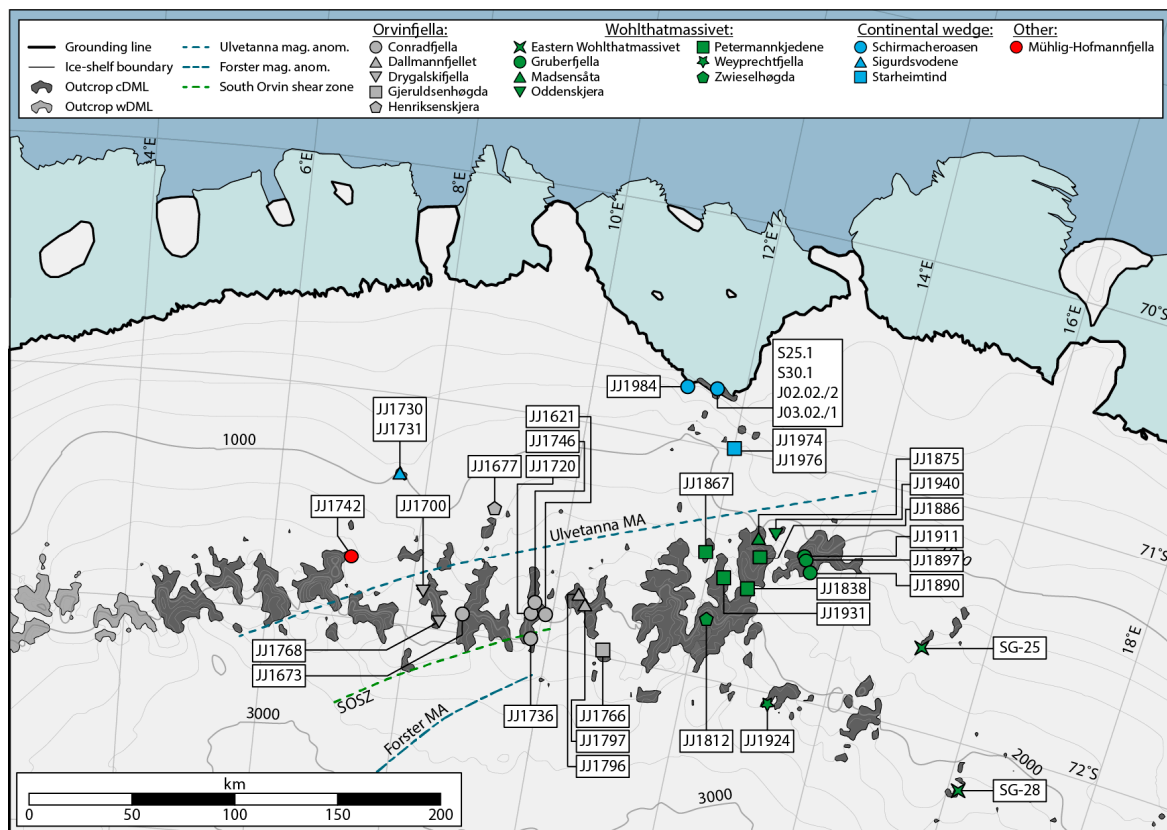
Grounding line
Ice-shelf boundary
Outcrop cDML
Outcrop wDML
Ulvetanna mag. anom.
Forster mag. anom.
South Orvin shear zone

Orvinfjella:
Conradfjella
Dallmannfjellet
Drygalskifjella
Gjeruldsenhøgda
Henriksenskjera

Wohlthatmassivet:
Eastern Wohlthatmassivet
Gruberfjella
Madsensåta
Oddenskjera
Petermannkjedene
Weyprechtfjella
Zwieselhøgda

Continental wedge:
Schirmacheroasen
Sigurdsvodene
Starheimtind

Other:
Mühlig-Hofmannfjella

4°E
6°E
8°E
10°E
12°E
14°E
16°E
70°S
18°E
71°S
72°S

S25.1
S30.1
J02.02./2
J03.02./1
JJ1984
JJ1974
JJ1976
JJ1730
JJ1731
1000
JJ1621
JJ1746
JJ1677
JJ1720
JJ1867
JJ1875
JJ1940
JJ1886
JJ1742
JJ1700
Ulvetanna MA
JJ1911
JJ1897
JJ1890
JJ1838
JJ1931
JJ1768
JJ1673
SG-25
SOSZ
3000
Forster MA
JJ1736
JJ1766
JJ1797
JJ1796
JJ1812
JJ1924
2000
3000
SG-28
km
0
50
100
150
200